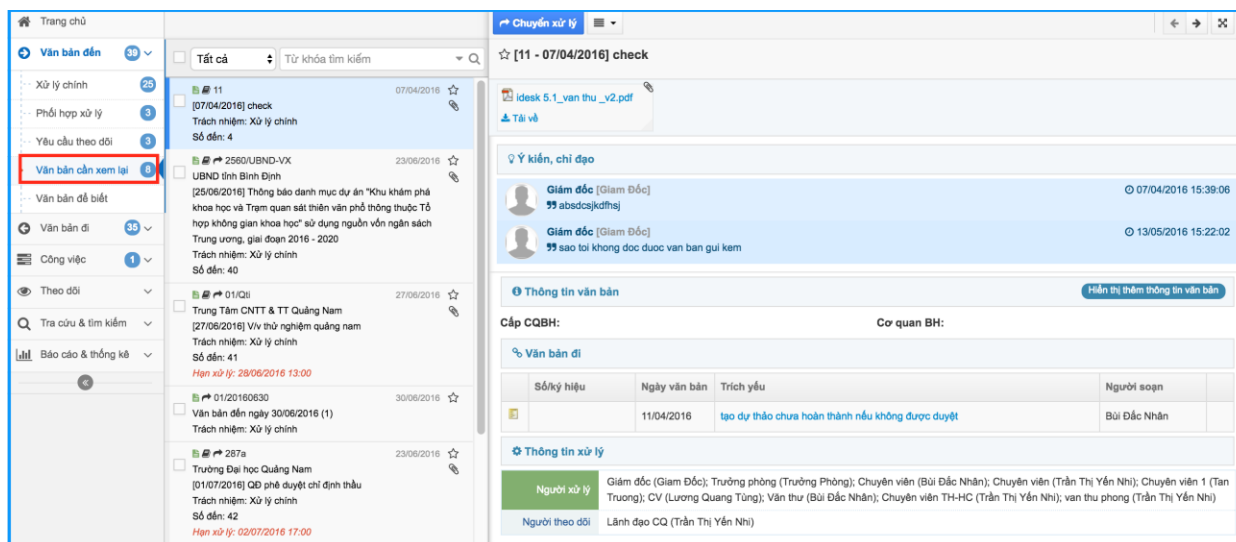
Trang chủ
Văn bản đến 39
Xử lý chính 25
Phối hợp xử lý 3
Yêu cầu theo dõi 3
Văn bản cần xem lại 8
Văn bản để biết
Văn bản đi 35
Công việc 1
Theo dõi
Tra cứu & tìm kiếm
Báo cáo & thống kê

Tất cả
Từ khóa tìm kiếm

11 07/04/2016
[07/04/2016] check
Trách nhiệm: Xử lý chính
Số đến: 4

2560/UBND-VX 23/06/2016
UBND tỉnh Bình Định
[25/06/2016] Thông báo danh mục dự án "Khu khám phá khoa học và Trạm quan sát thiên văn phổ thông thuộc Tổ hợp không gian khoa học" sử dụng nguồn vốn ngân sách Trung ương, giai đoạn 2016 - 2020
Trách nhiệm: Xử lý chính
Số đến: 40

01/Qti 27/06/2016
Trung Tâm CNTT & TT Quảng Nam
[27/06/2016] V/v thử nghiệm quảng nam
Trách nhiệm: Xử lý chính
Số đến: 41
Hạn xử lý: 28/06/2016 13:00

01/20160630 30/06/2016
Văn bản đến ngày 30/06/2016 (1)
Trách nhiệm: Xử lý chính

287a 23/06/2016
Trường Đại học Quảng Nam
[01/07/2016] QĐ phê duyệt chỉ định thầu
Trách nhiệm: Xử lý chính
Số đến: 42
Hạn xử lý: 02/07/2016 17:00

Chuyển xử lý
[11 - 07/04/2016] check
idesk 5.1_van thu _v2.pdf
Tải về

Ý kiến, chỉ đạo
Giám đốc [Giam Đốc]
absdcsjkdfhsj
07/04/2016 15:39:06
Giám đốc [Giam Đốc]
sao toi khong doc duoc van ban gui kem
13/05/2016 15:22:02

Thông tin văn bản
Hiển thị thêm thông tin văn bản
Cấp CQBH:
Cơ quan BH:

Văn bản đi
| | Số/ký hiệu | Ngày văn bản | Trích yếu | Người soạn |
|---|---|---|---|---|
| | | 11/04/2016 | tạo dự thảo chưa hoàn thành nếu không được duyệt | Bùi Đắc Nhân |

Thông tin xử lý
| Người xử lý | Giám đốc (Giam Đốc); Trưởng phòng (Trưởng Phòng); Chuyên viên (Bùi Đắc Nhân); Chuyên viên (Trần Thị Yến Nhi); Chuyên viên 1 (Tan Truong); CV (Lương Quang Tùng); Văn thư (Bùi Đắc Nhân); Chuyên viên TH-HC (Trần Thị Yến Nhi); van thu phong (Trần Thị Yến Nhi) |
|---|---|
| Người theo dõi | Lãnh đạo CQ (Trần Thị Yến Nhi) |